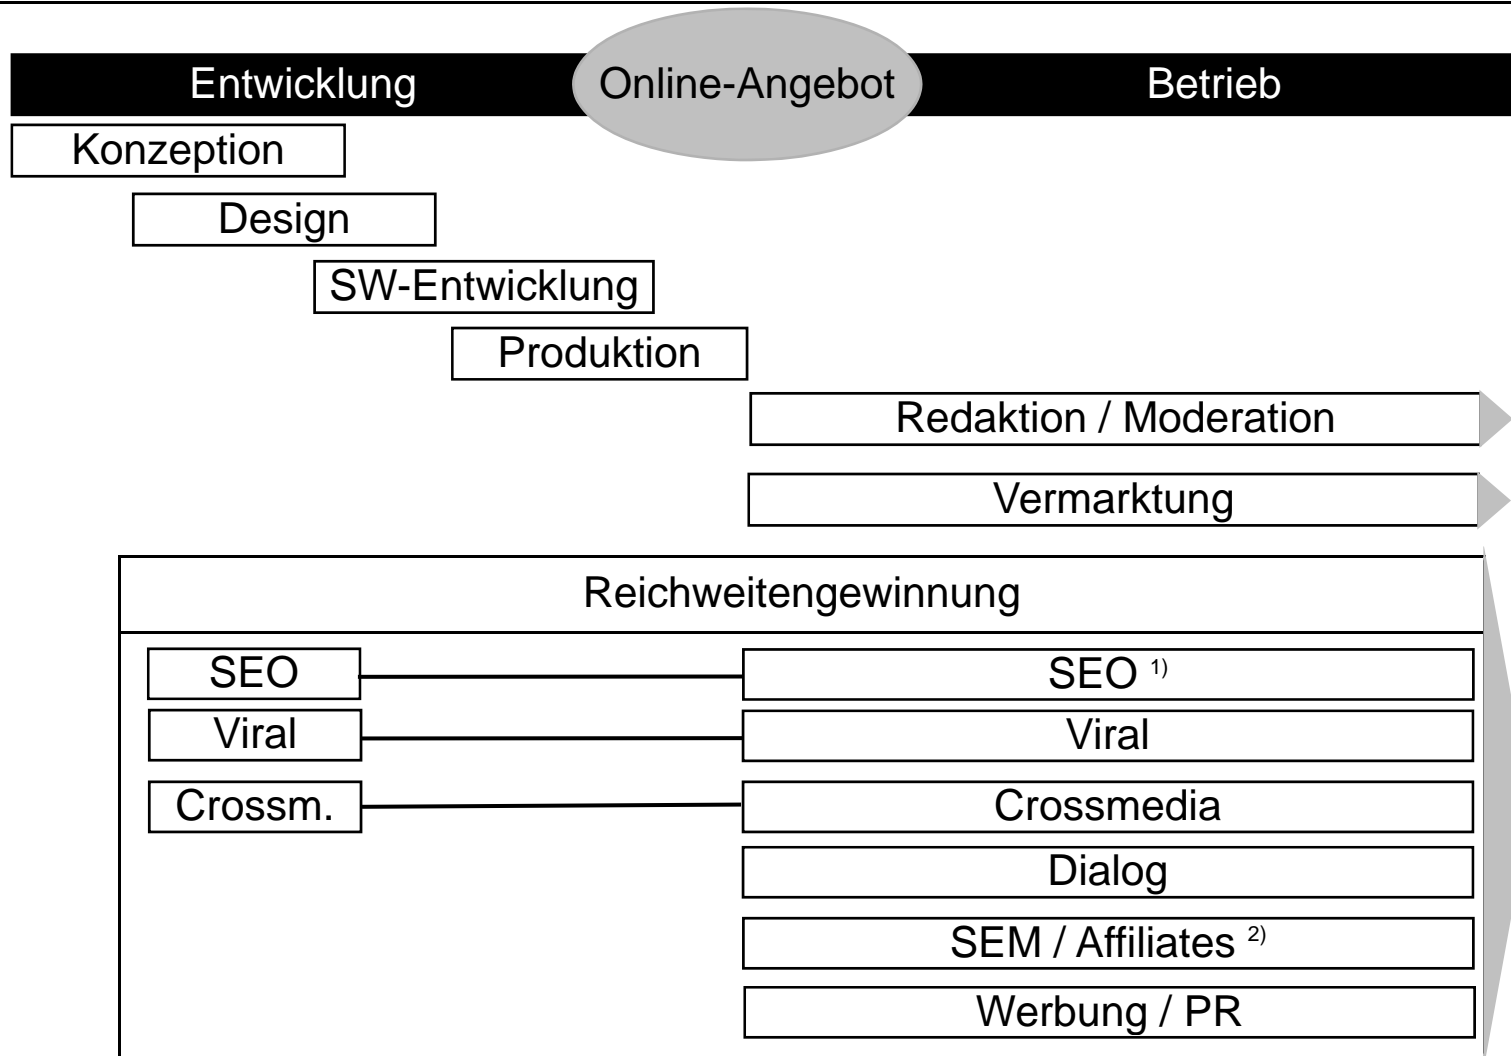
Entwicklung Online-Angebot Betrieb

Konzeption

Design

SW-Entwicklung

Produktion

Redaktion / Moderation

Vermarktung

Reichweitengewinnung

SEO

Viral

Crossm.

SEO $^{1)}$

Viral

Crossmedia

Dialog

SEM / Affiliates $^{2)}$

Werbung / PR